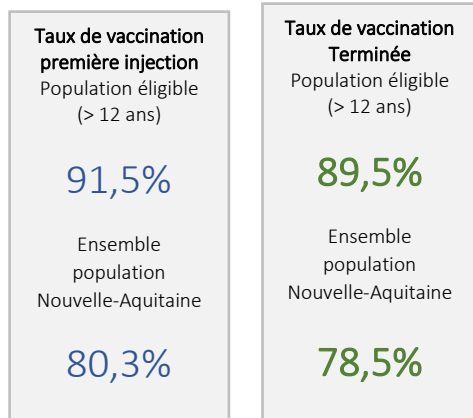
Taux de vaccination première injection
Population éligible (> 12 ans)

91,5%

Ensemble population Nouvelle-Aquitaine

80,3%

Taux de vaccination Terminée
Population éligible (> 12 ans)

89,5%

Ensemble population Nouvelle-Aquitaine

78,5%